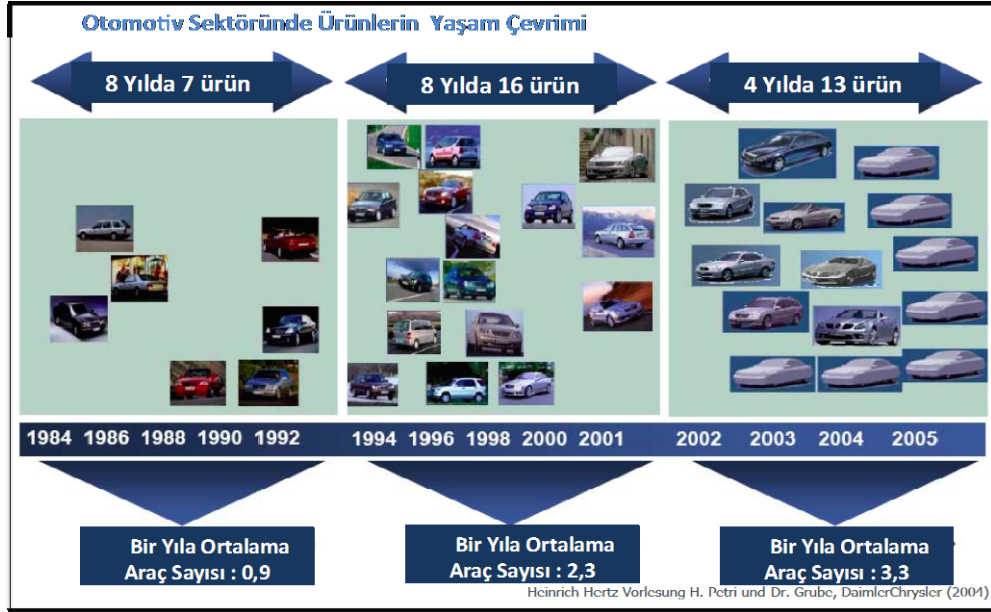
Otomotiv Sektöründe Ürünlerin Yaşam Çevrimi

8 Yılda 7 ürün

8 Yılda 16 ürün

4 Yılda 13 ürün

1984 1986 1988 1990 1992

1994 1996 1998 2000 2001

2002 2003 2004 2005

Bir Yıla Ortalama Araç Sayısı : 0,9

Bir Yıla Ortalama Araç Sayısı : 2,3

Bir Yıla Ortalama Araç Sayısı : 3,3

Heinrich Hertz Vorlesung H. Petri und Dr. Grube, DaimlerChrysler (2004)